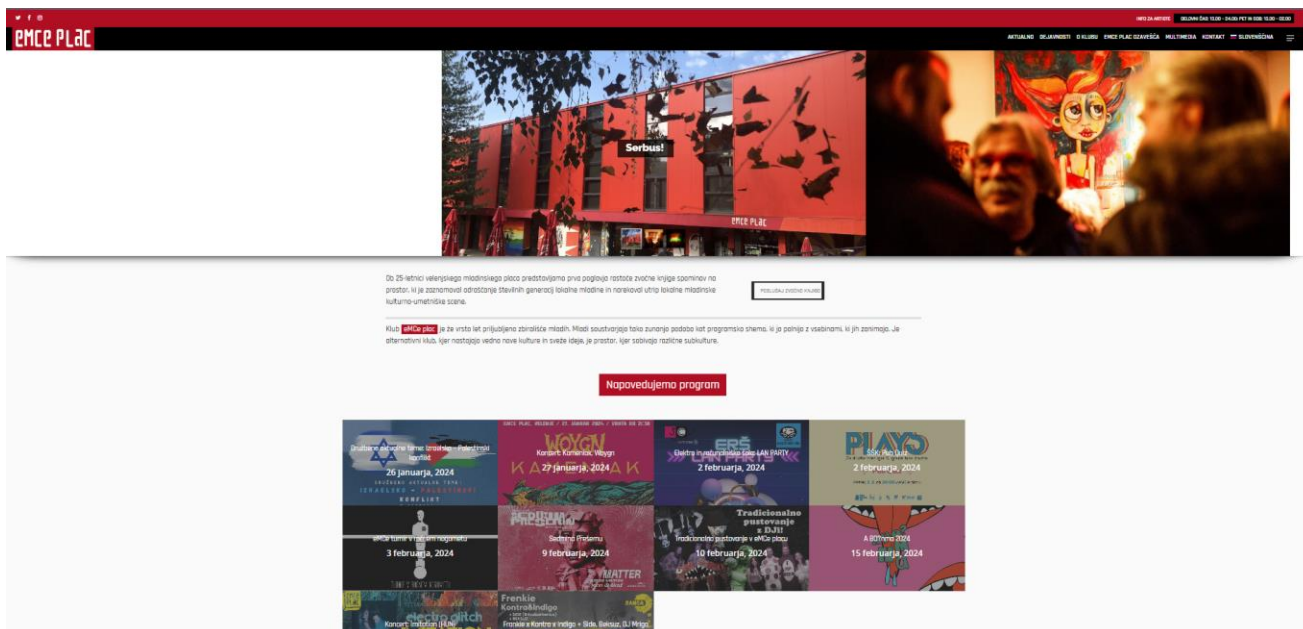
INFO ZA ARTISTE   DELOVNI ČAS 15:00 - 04:00, PET IN SOB 15:00 - 02:00

eMCe PLAC

AKTUALNO  DEJAVNOSTI  O KLUBU  EMCE PLAC DZAVEŠČA  MULTIMEDIA  KONTAKT  SLOVENŠČINA

Serbus!

eMCe PLAC

Ob 25-letnici velenjskega mladinskega placa predstavljamo prva poglavja rastoče zvočne knjige spominov na prostor, ki je zaznamoval odraščanje številnih generacij lokalne mladine in narekoval utrip lokalne mladinske kulturno-umetniške scene.

POSLUŠAJ ZVOČNO KNJIGO

Klub eMCe plac je že vrsto let priljubljeno zbirališče mladih. Mladi soustvarjajo tako zunanjo podobo kot programsko shemo, ki jo polnijo z vsebinami, ki jih zanimajo. Je alternativni klub, kjer nastajajo vedno nove kulture in sveže ideje, je prostor, kjer sobivajo različne subkulture.

Napovedujemo program

Družbene aktualne teme: Izraelsko – Palestinski konflikt
26 januarja, 2024

Koncert: Komenlak: Woygn
27 januarja, 2024

Elektro in raturnališka tako LAN PARTY
2 februarja, 2024

PLAYS
2 februarja, 2024

eMCe turnir v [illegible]
3 februarja, 2024

Sedmino Prešernu
9 februarja, 2024

Tradicionalno pustovanje v eMCe placu
10 februarja, 2024

A BOTrmo 2024
15 februarja, 2024

Koncert: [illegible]

Frenkie x Kontra x Indigo + Side, Bakauz, DJ Mrigo